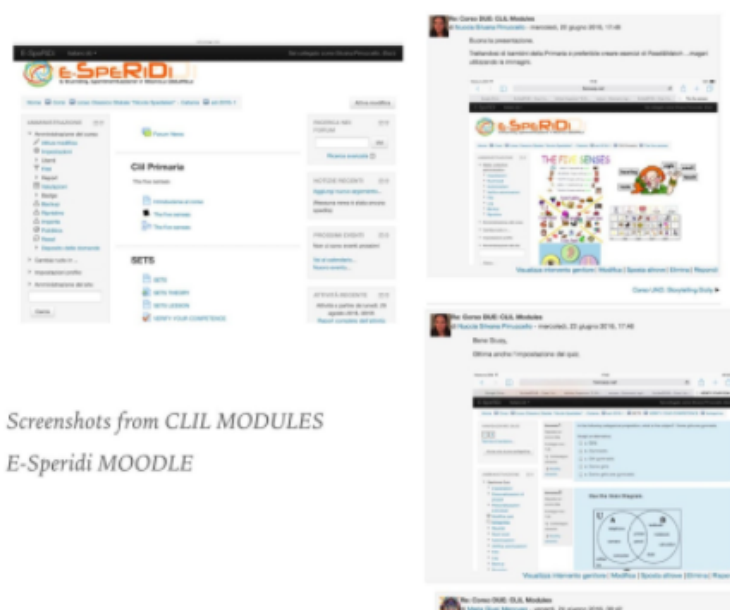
E-SPERIDI

Clil Primaria

SETS

Re: Corso DUE: CLIL Modules

Buona la presentazione.

THE FIVE SENSES

Visualizza interamente genitore | Modifica | Sposta altrove | Elimina | Rispondi

Re: Corso DUE: CLIL Modules

Bene Susy,

Ottima anche l'impostazione del quiz.

Visualizza interamente genitore | Modifica | Sposta altrove | Elimina | Rispondi

Re: Corso DUE: CLIL Modules

Screenshots from CLIL MODULES E-Speridi MOODLE